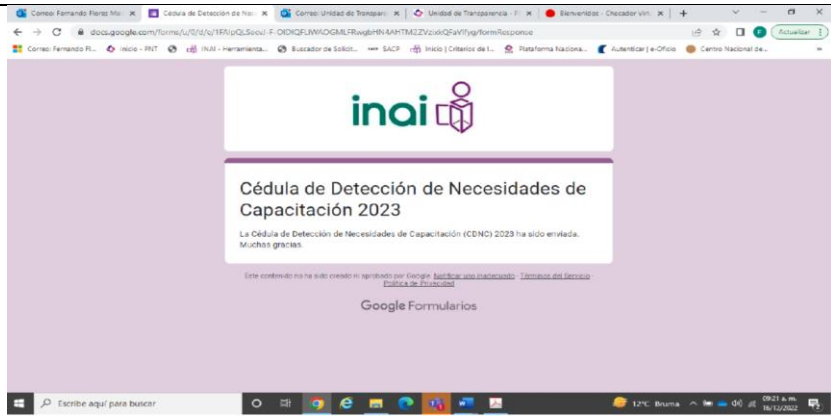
Correo: Fernando Flores Ma × Cédula de Detección de Nec × Correo: Unidad de Transparen × Unidad de Transparencia - F × Bienvenidos - Checador vir × +

docs.google.com/forms/u/0/d/e/1FAIpQLSeeuJ-F-OIDIQFLIWAOGMLFRwgbHN4AHTM2ZVzixkQFaVfyg/formResponse

Actualizar

Correo: Fernando Fl... Inicio - PNT INAI - Herramienta... Buscador de Solicit... SACP Inicio | Criterios de I... Plataforma Naciona... Autenticar | e-Oficio Centro Nacional de...

inai

Cédula de Detección de Necesidades de Capacitación 2023

La Cédula de Detección de Necesidades de Capacitación (CDNC) 2023 ha sido enviada. Muchas gracias.

Este contenido no ha sido creado ni aprobado por Google. Notificar uso inadecuado - Términos del Servicio - Política de Privacidad

Google Formularios

Escribe aquí para buscar

12°C Bruma

09:21 a. m. 16/12/2022